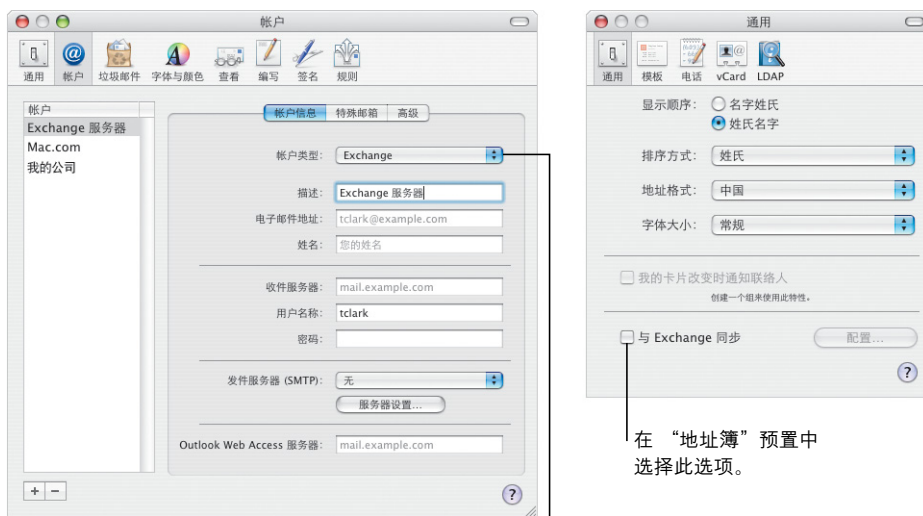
帐户

通用 帐户 垃圾邮件 字体与颜色 查看 编写 签名 规则

帐户
Exchange 服务器
Mac.com
我的公司

帐户信息 特殊邮箱 高级

帐户类型: Exchange
描述: Exchange 服务器
电子邮件地址: tclark@example.com
姓名: 您的姓名
收件服务器: mail.example.com
用户名称: tclark
密码:
发件服务器 (SMTP): 无
服务器设置...
Outlook Web Access 服务器: mail.example.com

+ −

?

通用

通用 模板 电话 vCard LDAP

显示顺序: 名字姓氏
姓氏名字
排序方式: 姓氏
地址格式: 中国
字体大小: 常规

我的卡片改变时通知联络人
创建一个组来使用此特性。

与 Exchange 同步 配置...

?

在 “地址簿” 预置中选择此选项。